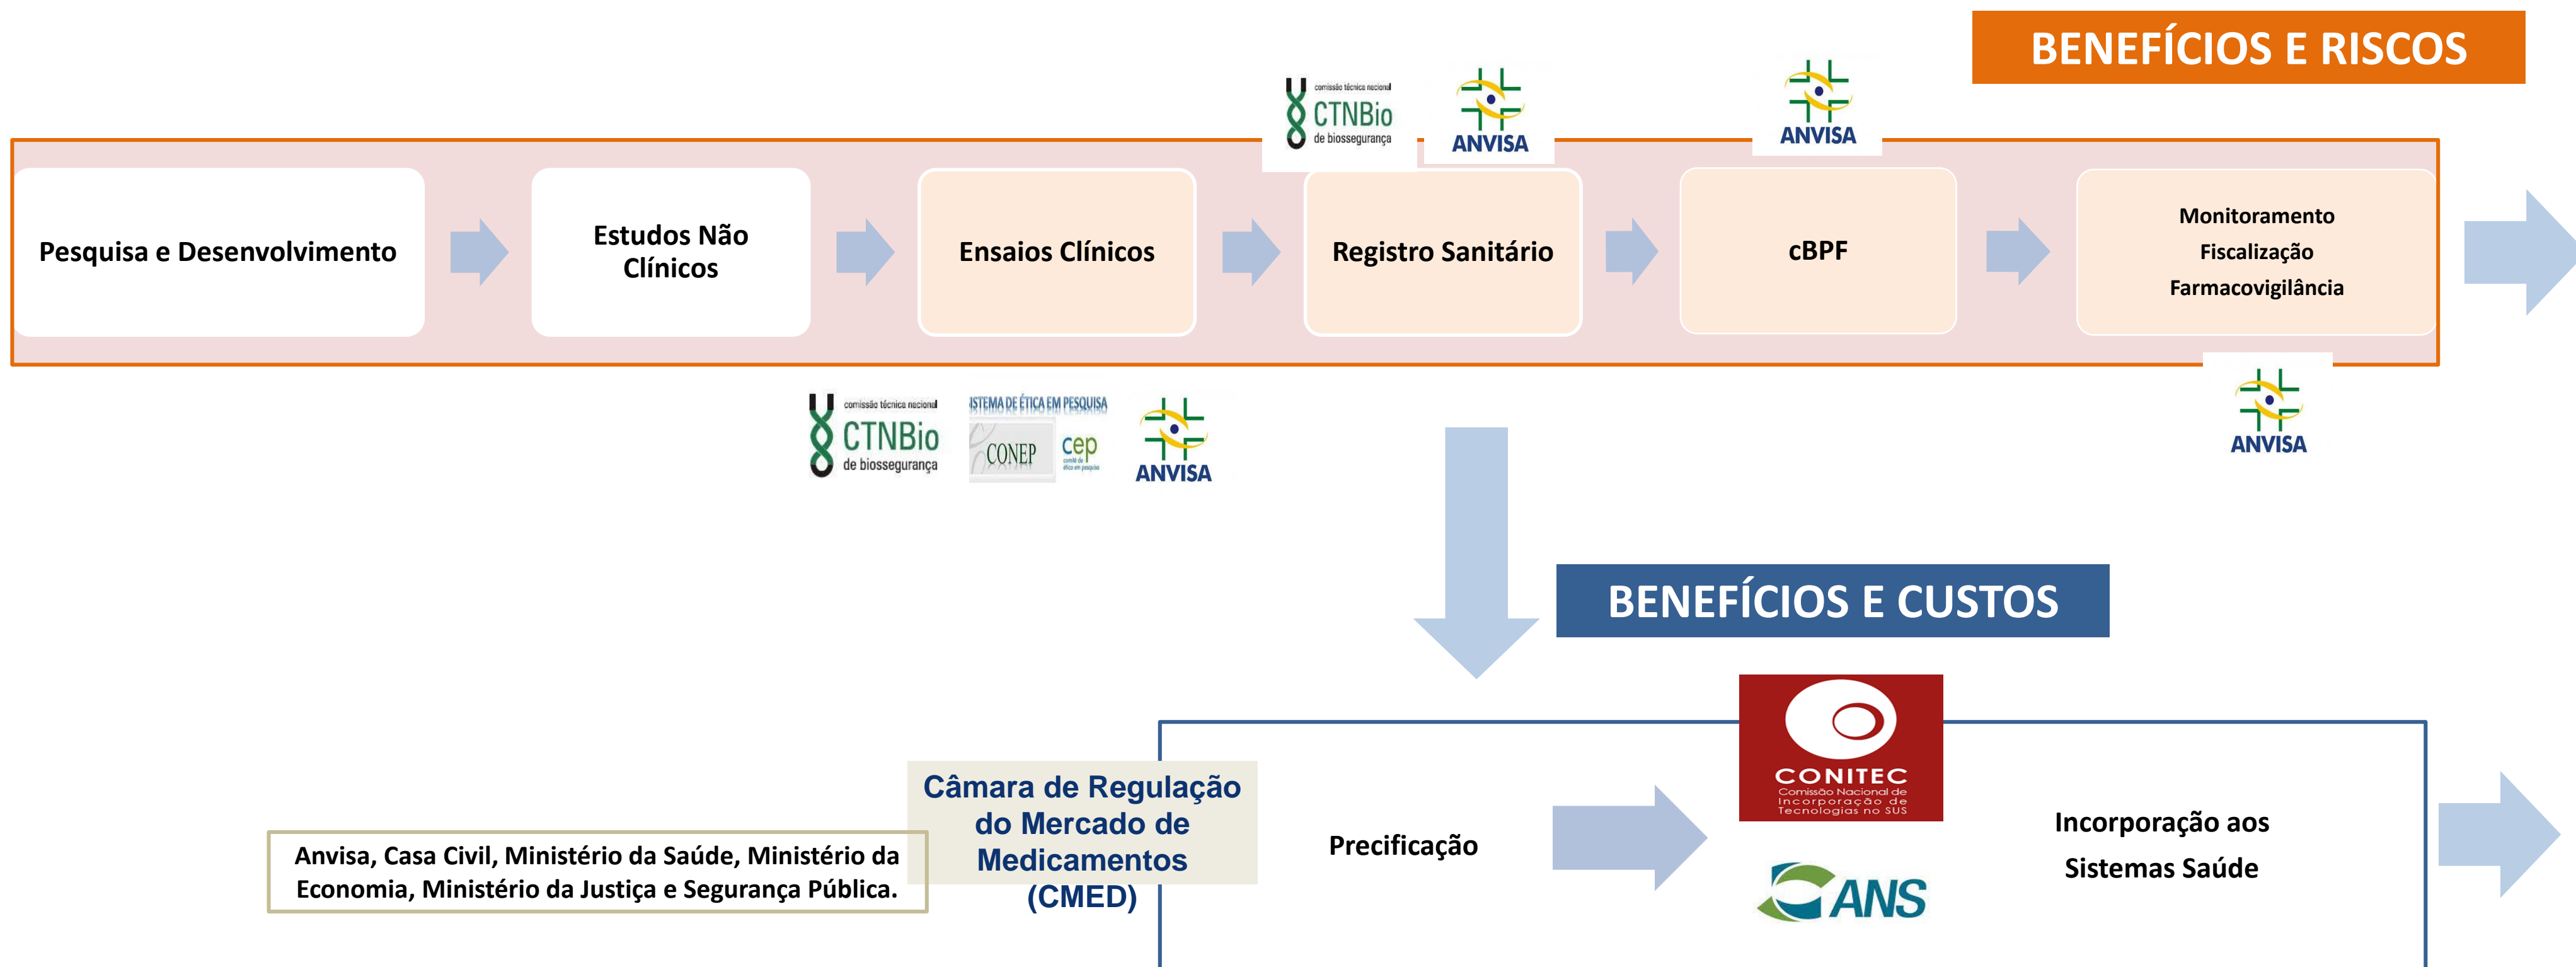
BENEFÍCIOS E RISCOS

comissão técnica nacional CTNBio de biossegurança

ANVISA

ANVISA

Pesquisa e Desenvolvimento

Estudos Não Clínicos

Ensaios Clínicos

Registro Sanitário

cBPF

Monitoramento
Fiscalização
Farmacovigilância

comissão técnica nacional CTNBio de biossegurança

ISTEMA DE ÉTICA EM PESQUISA CONEP cep

ANVISA

ANVISA

BENEFÍCIOS E CUSTOS

CONITEC Comissão Nacional de Incorporação de Tecnologias no SUS

Câmara de Regulação do Mercado de Medicamentos (CMED)

Anvisa, Casa Civil, Ministério da Saúde, Ministério da Economia, Ministério da Justiça e Segurança Pública.

Precificação

ANS

Incorporação aos Sistemas Saúde